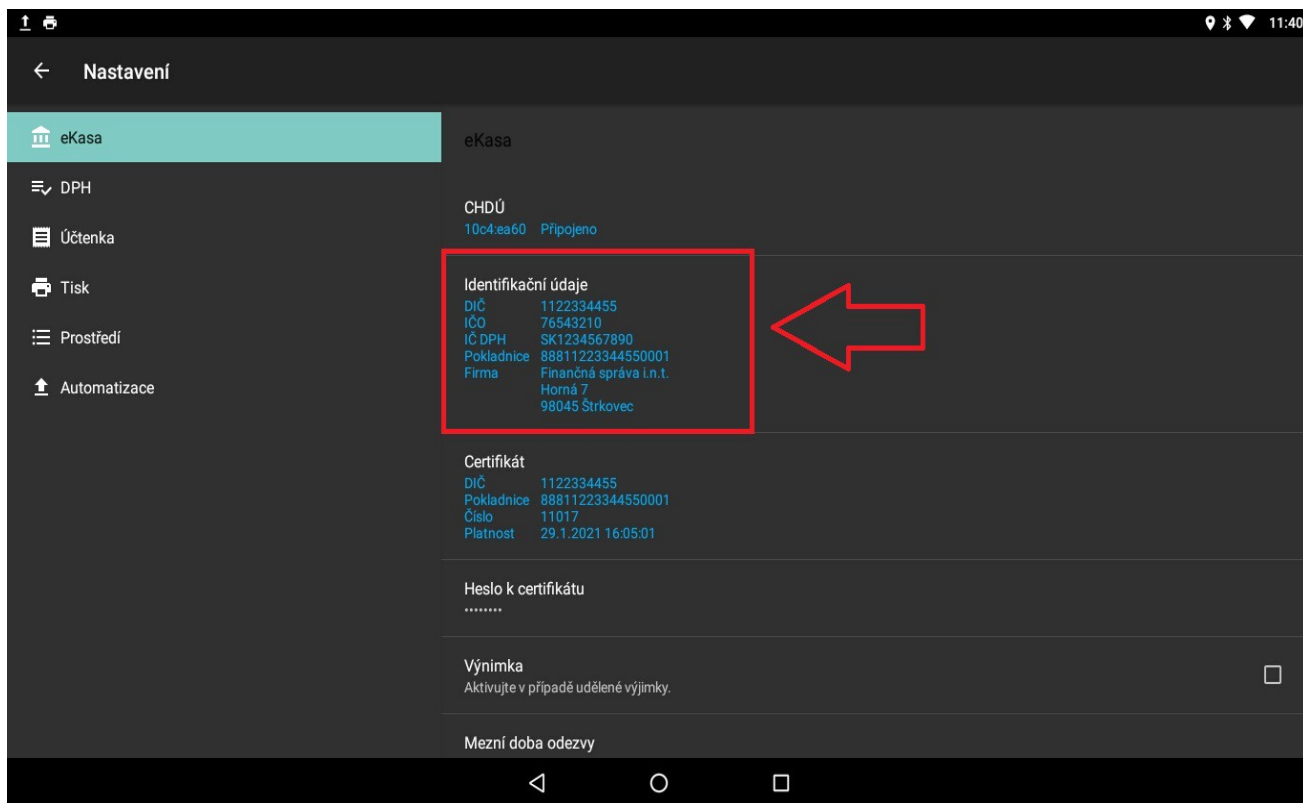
11:40

Nastavení

eKasa
DPH
Účtenka
Tisk
Prostředí
Automatizace

eKasa

CHDÚ
10c4:ea60 Připojeno

Identifikační údaje

| | |
|---|---|
| DIČ | 1122334455 |
| IČO | 76543210 |
| IČ DPH | SK1234567890 |
| Pokladnice | 88811223344550001 |
| Firma | Finančná správa i.n.t. Horná 7 98045 Štrkovec |

Certifikát

| | |
|---|---|
| DIČ | 1122334455 |
| Pokladnice | 88811223344550001 |
| Číslo | 11017 |
| Platnost | 29.1.2021 16:05:01 |

Heslo k certifikátu
••••••••

Výnimka
Aktivujte v případě udělené výjimky.

Mezní doba odezvy